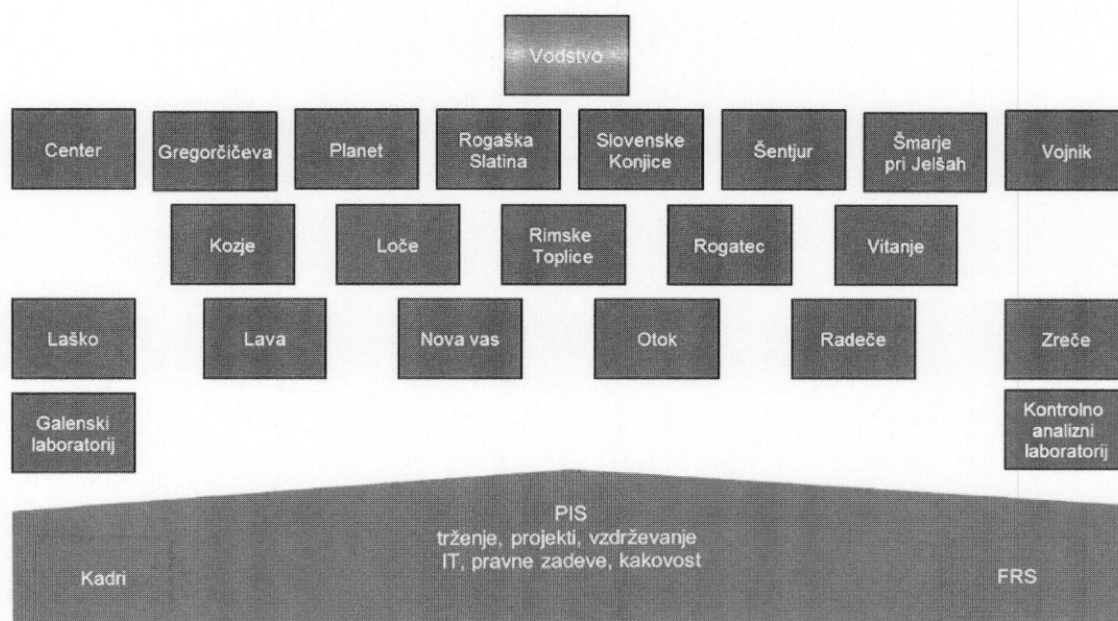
Vodstvo

Center

Gregorčičeva

Planet

Rogaška Slatina

Slovenske Konjice

Šentjur

Šmarje pri Jelšah

Vojnik

Kozje

Loče

Rimske Toplice

Rogatec

Vitanje

Laško

Lava

Nova vas

Otok

Radeče

Zreče

Galenski laboratorij

Kontrolno analizni laboratorij

PIS
trženje, projekti, vzdrževanje
IT, pravne zadeve, kakovost

Kadri

FRS